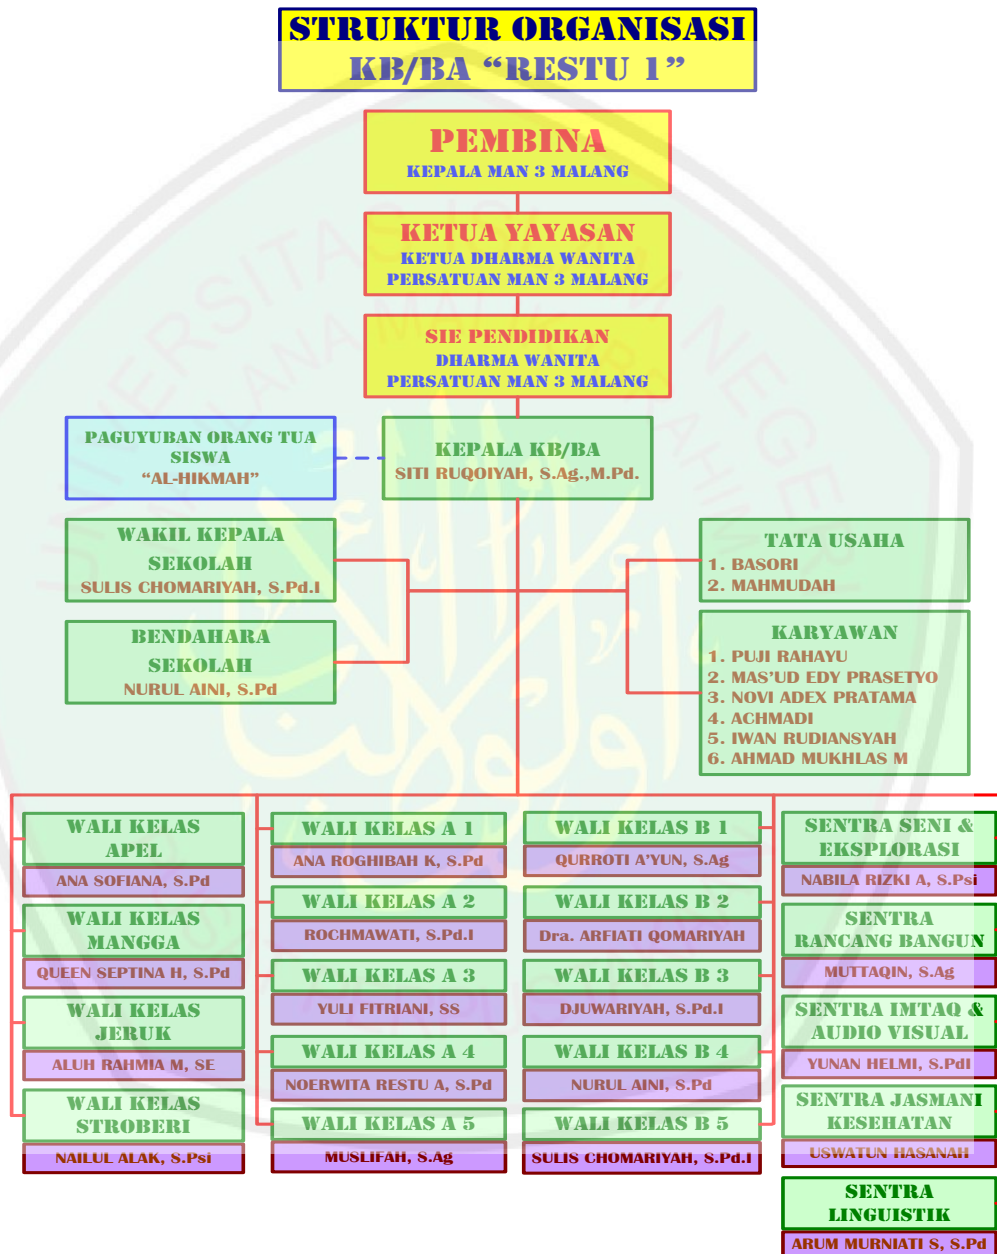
STRUKTUR ORGANISASI
KB/BA "RESTU 1"

PEMBINA
KEPALA MAN 3 MALANG

KETUA YAYASAN
KETUA DHARMA WANITA PERSATUAN MAN 3 MALANG

SIE PENDIDIKAN
DHARMA WANITA PERSATUAN MAN 3 MALANG

PAGUYUBAN ORANG TUA SISWA "AL-HIKMAH"

KEPALA KB/BA
SITI RUQOIYAH, S.Ag.,M.Pd.

WAKIL KEPALA SEKOLAH
SULIS CHOMARIYAH, S.Pd.I

BENDAHARA SEKOLAH
NURUL AINI, S.Pd

TATA USAHA
1. BASORI
2. MAHMUDAH

KARYAWAN
1. PUJI RAHAYU
2. MAS'UD EDY PRASETYO
3. NOVI ADEX PRATAMA
4. ACHMADI
5. IWAN RUDIANSYAH
6. AHMAD MUKHLAS M

WALI KELAS APEL
ANA SOFIANA, S.Pd

WALI KELAS MANGGA
QUEEN SEPTINA H, S.Pd

WALI KELAS JERUK
ALUH RAHMIA M, SE

WALI KELAS STROBERI
NAILUL ALAK, S.Psi

WALI KELAS A 1
ANA ROGHIBAH K, S.Pd

WALI KELAS A 2
ROCHMAWATI, S.Pd.I

WALI KELAS A 3
YULI FITRIANI, SS

WALI KELAS A 4
NOERWITA RESTU A, S.Pd

WALI KELAS A 5
MUSLIFAH, S.Ag

WALI KELAS B 1
QURROTI A'YUN, S.Ag

WALI KELAS B 2
Dra. ARFIATI QOMARIYAH

WALI KELAS B 3
DJUWARIYAH, S.Pd.I

WALI KELAS B 4
NURUL AINI, S.Pd

WALI KELAS B 5
SULIS CHOMARIYAH, S.Pd.I

SENTRA SENI & EKSPLORASI
NABILA RIZKI A, S.Psi

SENTRA RANCANG BANGUN
MUTTAQIN, S.Ag

SENTRA IMTAQ & AUDIO VISUAL
YUNAN HELMI, S.PdI

SENTRA JASMANI KESEHATAN
USWATUN HASANAH

SENTRA LINGUISTIK
ARUM MURNIATI S, S.Pd